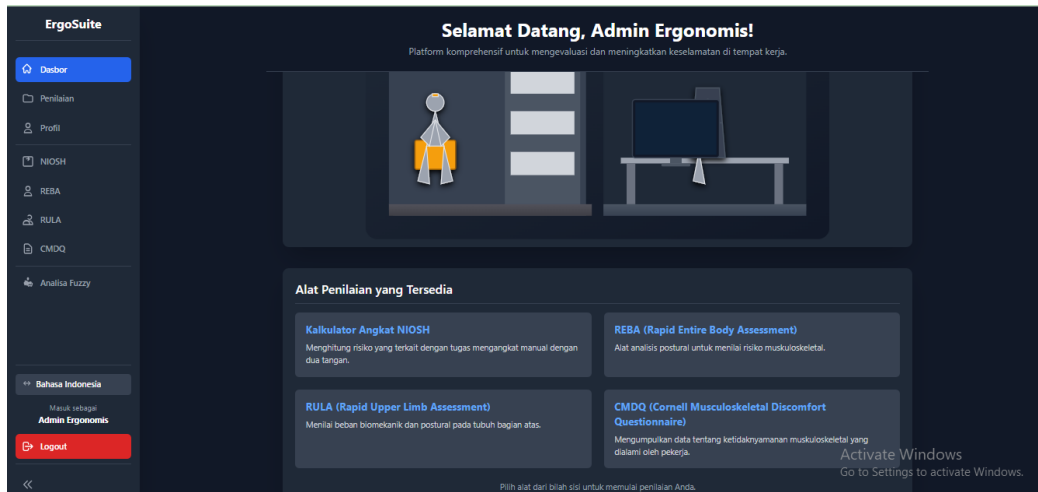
ErgoSuite

Dasbor

Penilaian

Profil

NIOSH

REBA

RULA

CMDQ

Analisa Fuzzy

Bahasa Indonesia

Masuk sebagai
Admin Ergonomis

Logout

«

Selamat Datang, Admin Ergonomis!

Platform komprehensif untuk mengevaluasi dan meningkatkan keselamatan di tempat kerja.

Alat Penilaian yang Tersedia

Kalkulator Angkat NIOSH

Menghitung risiko yang terkait dengan tugas mengangkat manual dengan dua tangan.

REBA (Rapid Entire Body Assessment)

Alat analisis postural untuk menilai risiko muskuloskeletal.

RULA (Rapid Upper Limb Assessment)

Menilai beban biomekanik dan postural pada tubuh bagian atas.

CMDQ (Cornell Musculoskeletal Discomfort Questionnaire)

Mengumpulkan data tentang ketidaknyamanan muskuloskeletal yang dialami oleh pekerja.

Pilih alat dari bilah sisi untuk memulai penilaian Anda.

Activate Windows
Go to Settings to activate Windows.